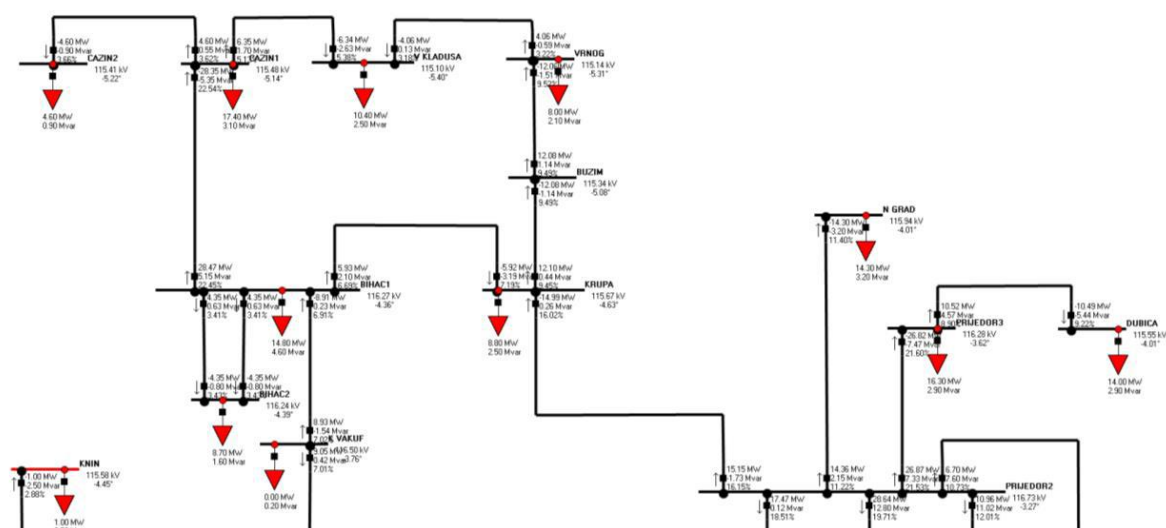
-4.60 MW
-0.90 Mvar
3.66%
CAZIN2
115.41 kV
-5.22°

4.60 MW
0.90 Mvar

4.60 MW
0.55 Mvar
3.62%
6.35 MW
1.70 Mvar
5.1%
CAZIN1
115.48 kV
-5.14°
28.35 MW
-5.35 Mvar
22.54%

17.40 MW
3.10 Mvar

-6.34 MW
-2.63 Mvar
5.38%

10.40 MW
2.50 Mvar

-4.06 MW
0.13 Mvar
3.18%
V KLADUSA
115.10 kV
-5.40°

4.06 MW
0.59 Mvar
3.22%
VRNOG
115.14 kV
-5.31°
12.00 MW
-1.51 Mvar
9.53%

8.00 MW
2.10 Mvar

12.00 MW
1.14 Mvar
9.49%
BUZIM
115.34 kV
-5.08°
12.00 MW
-1.14 Mvar
9.49%

N GRAD
115.94 kV
-4.01°
14.30 MW
3.20 Mvar
11.40%

14.30 MW
3.20 Mvar

28.47 MW
5.15 Mvar
22.45%

5.93 MW
2.10 Mvar
6.68%
BIHAC1
116.27 kV
-4.36°
4.35 MW
0.63 Mvar
3.41%
4.35 MW
0.63 Mvar
3.41%
6.91 MW
0.23 Mvar
6.91%

14.80 MW
4.60 Mvar

5.92 MW
3.19 Mvar
7.19%
12.10 MW
0.44 Mvar
9.45%
KRUPA
115.67 kV
-4.63°
-14.99 MW
0.26 Mvar
16.02%

8.80 MW
2.50 Mvar

10.52 MW
4.57 Mvar
8.90%
PRIJEDOR3
116.28 kV
-3.62°
26.82 MW
7.47 Mvar
21.60%

16.30 MW
2.90 Mvar

-10.49 MW
-5.44 Mvar
9.22%
DUBICA
115.55 kV
-4.01°

14.00 MW
2.90 Mvar

4.35 MW
0.80 Mvar
3.47%
4.35 MW
0.80 Mvar
3.4%
BIHAC2
116.24 kV
-4.39°

8.70 MW
1.60 Mvar

8.93 MW
-1.54 Mvar
7.02%
K VAKUF
115.50 kV
-3.76°
9.05 MW
0.42 Mvar
7.01%

0.00 MW
0.20 Mvar

KNIN
115.58 kV
-4.45°
1.00 MW
2.50 Mvar
2.88%

1.00 MW

15.15 MW
-1.73 Mvar
15.15%
17.47 MW
0.12 Mvar
18.51%
14.36 MW
2.15 Mvar
11.22%
28.64 MW
12.80 Mvar
19.71%
26.87 MW
7.33 Mvar
21.53%
6.70 MW
7.60 Mvar
10.73%
PRIJEDOR2
116.73 kV
-3.27°
10.96 MW
11.02 Mvar
12.01%